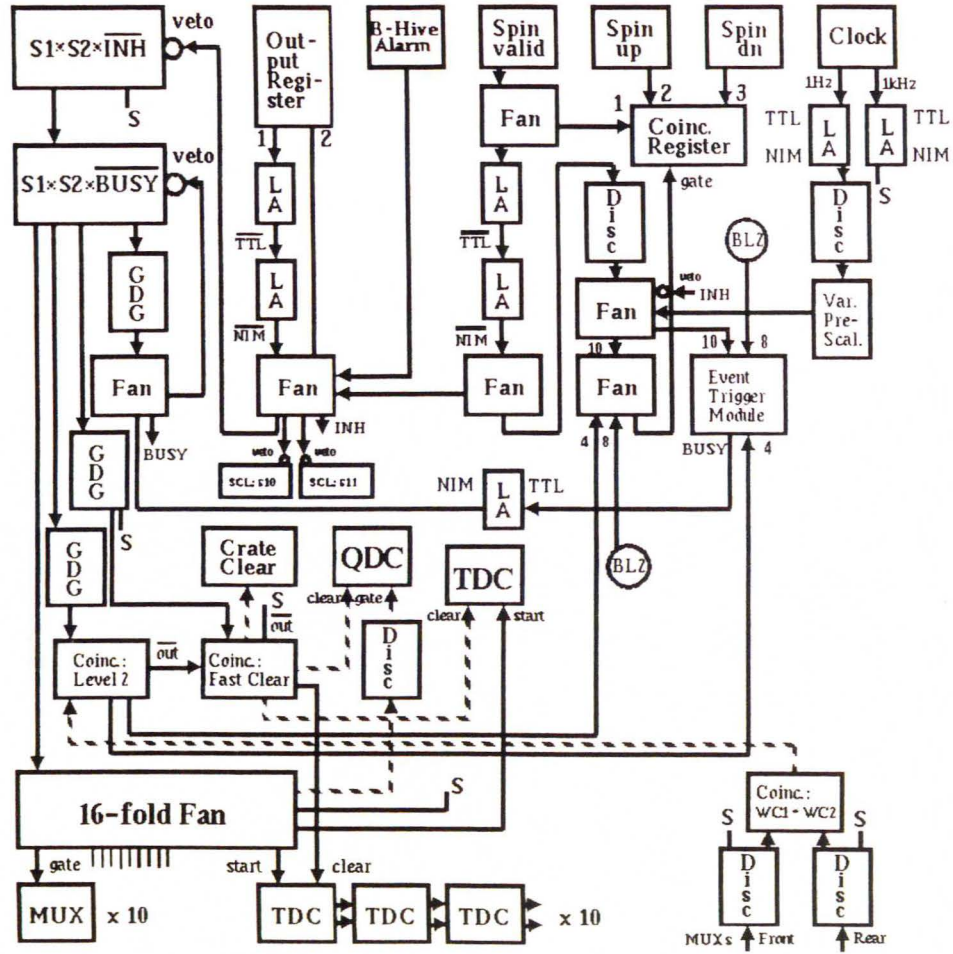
$S1 \times S2 \times \overline{INH}$
veto
S
$S1 \times S2 \times \overline{BUSY}$
veto
GDG
Fan
BUSY
GDG
S
GDG
Output Register
1
2
LA
$\overline{TTL}$
LA
$\overline{NIM}$
Fan
INH
veto
veto
SCL: 610
SCL: 611
B-Hive Alarm
Spin valid
Fan
LA
$\overline{TTL}$
LA
$\overline{NIM}$
Fan
Spin up
Spin dn
1
2
3
Coinc. Register
gate
Disc
Fan
veto
INH
10
Fan
4
8
BLZ
Clock
1Hz
1kHz
TTL
LA
NIM
LA
TTL
NIM
S
Disc
Var. Pre-Scal.
10
8
Event Trigger Module
BUSY
4
NIM
LA
TTL
BLZ
Crate Clear
S
$\overline{out}$
QDC
clear
gate
Disc
TDC
clear
start
Coinc.: Level 2
$\overline{out}$
Coinc.: Fast Clear
16-fold Fan
S
gate
MUX
x 10
start
clear
TDC
TDC
TDC
x 10
Coinc.: WC1 • WC2
S
S
Disc
Disc
MUXs
Front
Rear